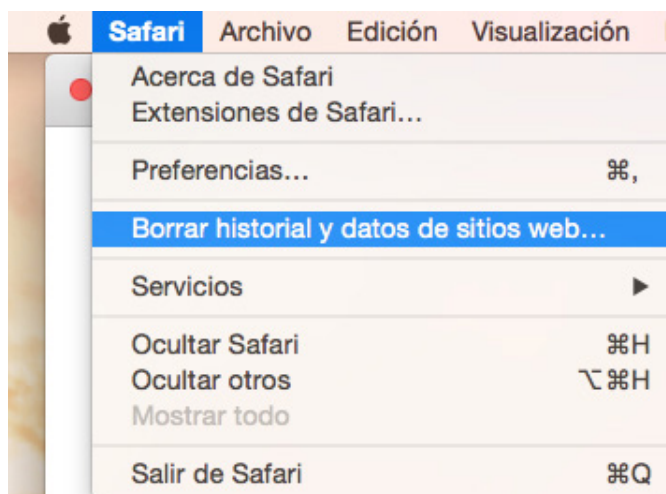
Safari Archivo Edición Visualización

Acerca de Safari
Extensiones de Safari...

Preferencias... ⌘,

Borrar historial y datos de sitios web...

Servicios ▶

Ocultar Safari ⌘H
Ocultar otros ⌥⌘H
Mostrar todo

Salir de Safari ⌘Q